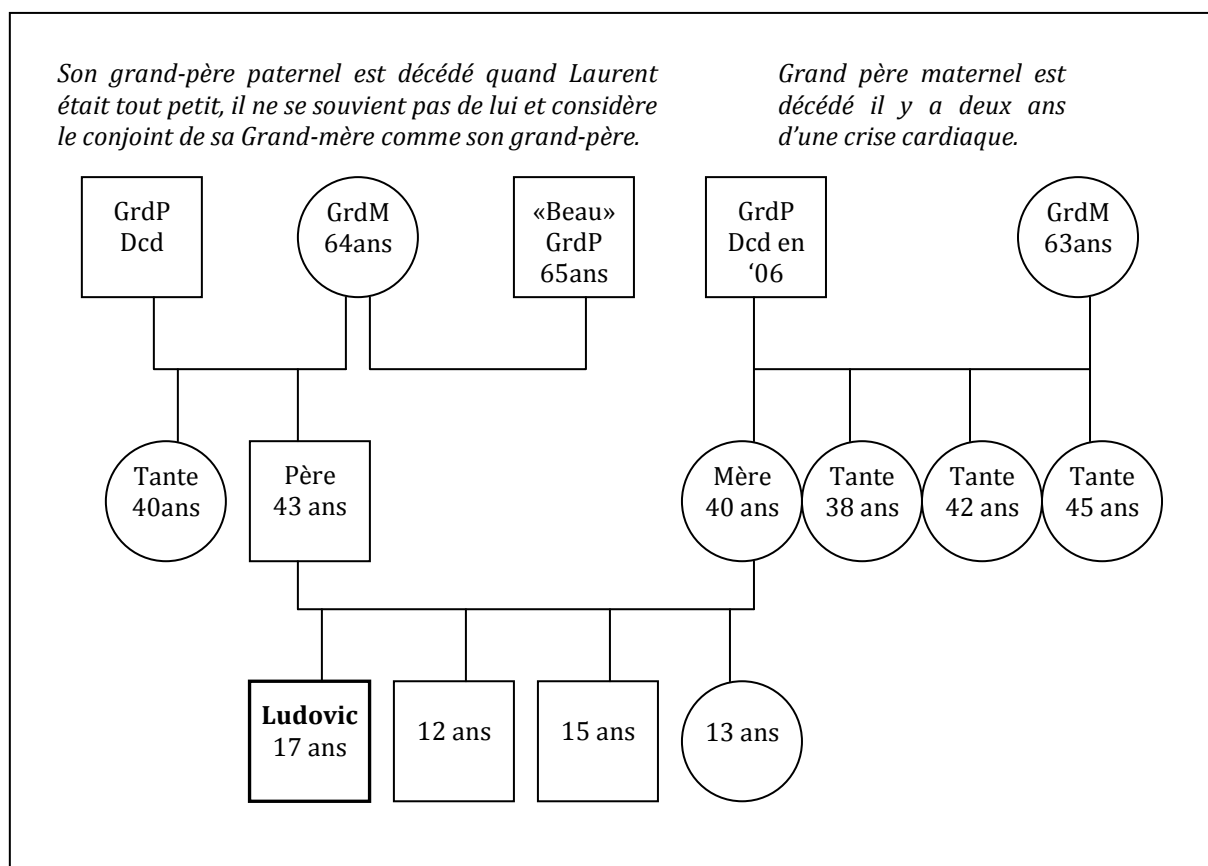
*Son grand-père paternel est décédé quand Laurent était tout petit, il ne se souvient pas de lui et considère le conjoint de sa Grand-mère comme son grand-père.*

*Grand père maternel est décédé il y a deux ans d'une crise cardiaque.*

GrdP Dcd

GrdM 64ans

«Beau» GrdP 65ans

GrdP Dcd en '06

GrdM 63ans

Tante 40ans

Père 43 ans

Mère 40 ans

Tante 38 ans

Tante 42 ans

Tante 45 ans

**Ludovic** 17 ans

12 ans

15 ans

13 ans